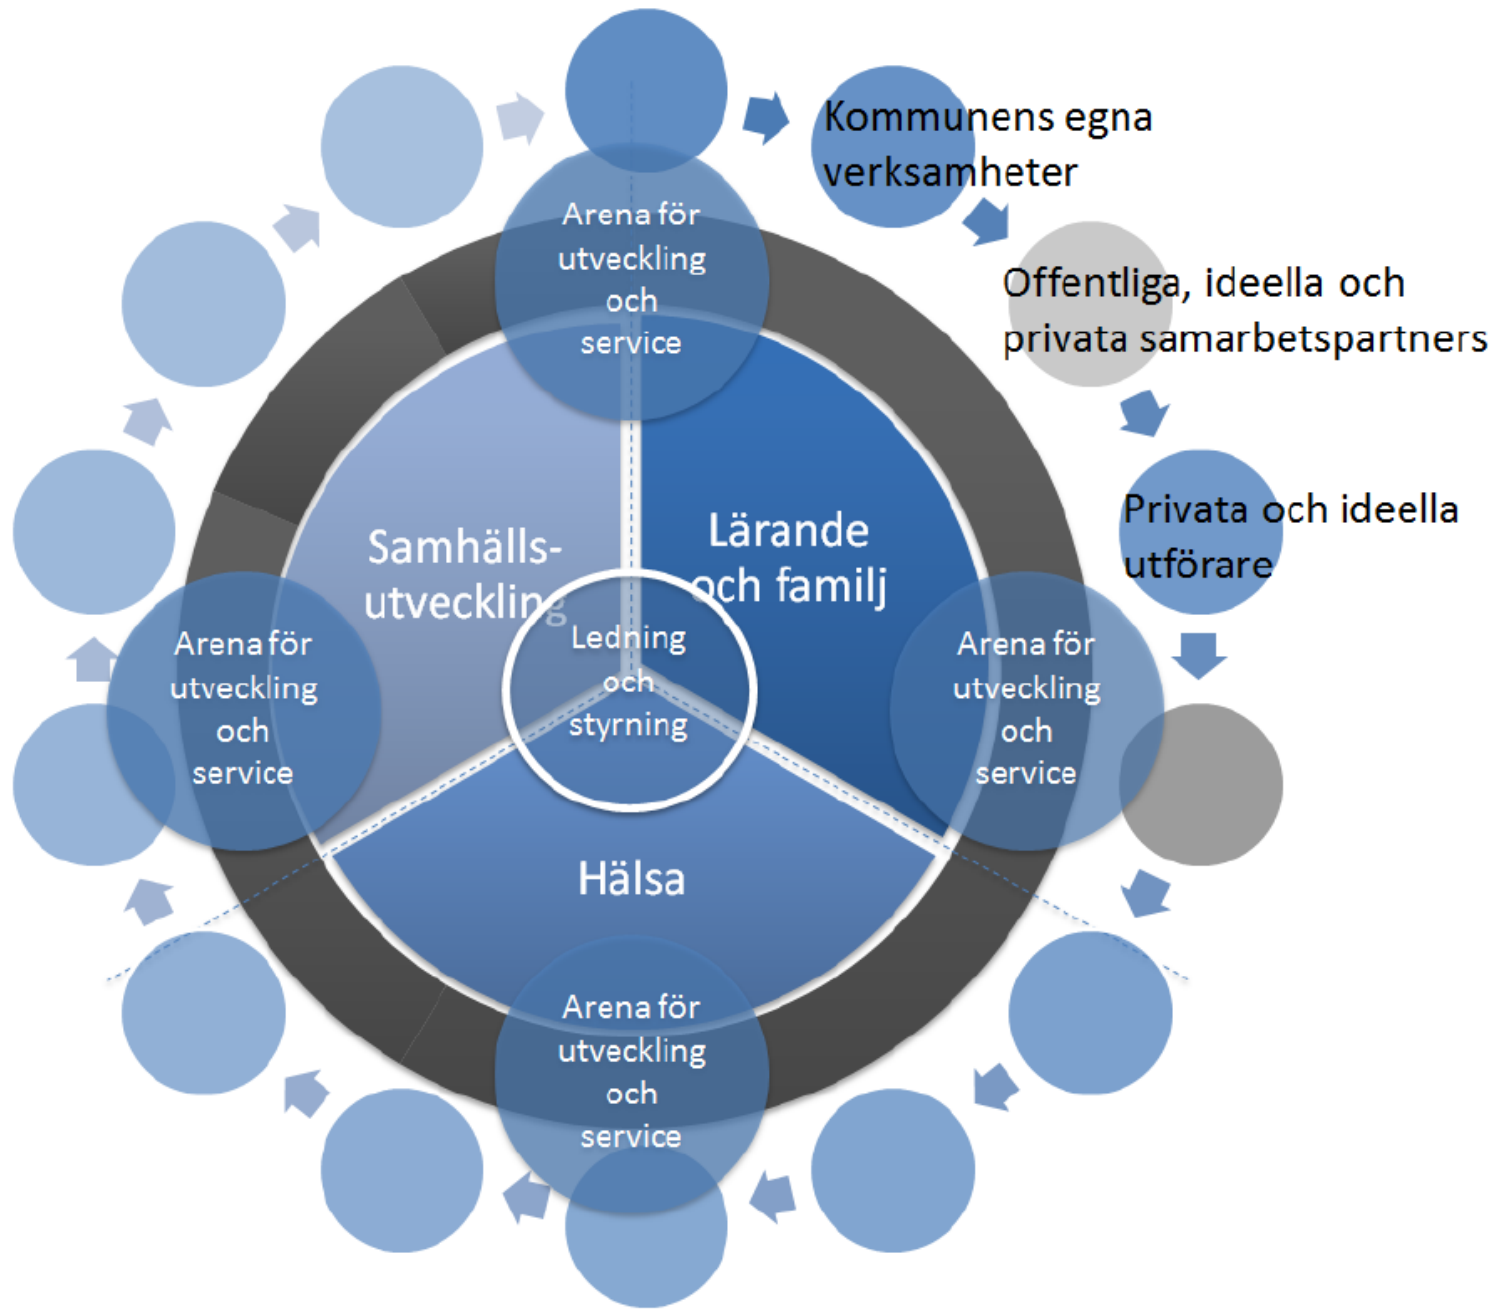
Kommunens egna verksamheter

Offentliga, ideella och privata samarbetspartners

Privata och ideella utförare

Arena för utveckling och service

Samhälls-utveckling

Lärande och familj

Ledning och styrning

Arena för utveckling och service

Arena för utveckling och service

Hälsa

Arena för utveckling och service